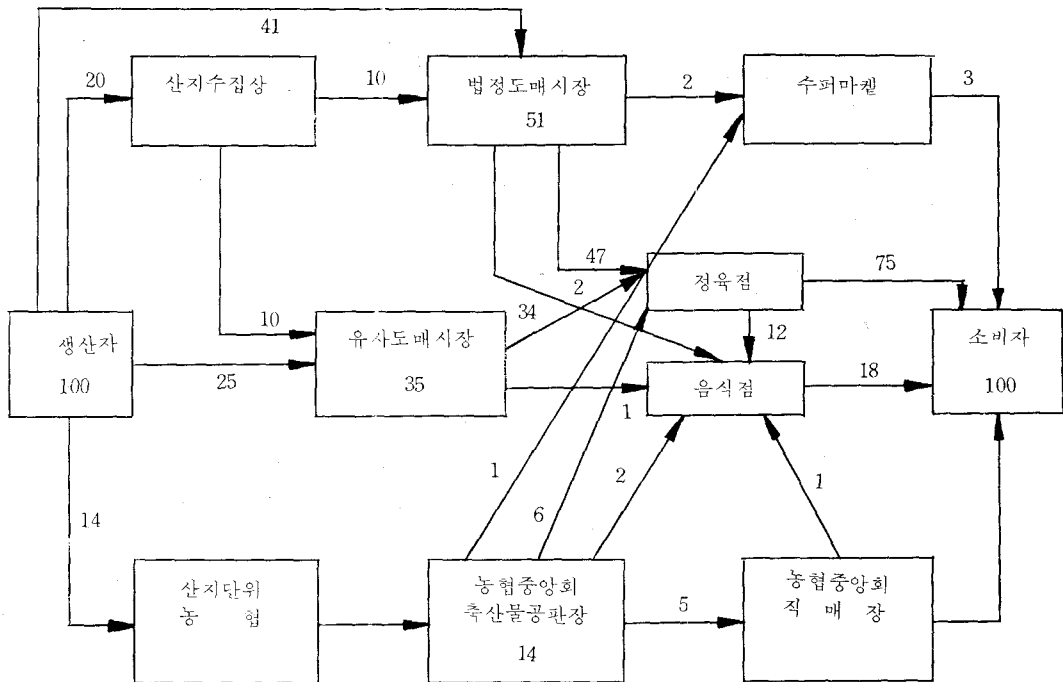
41

20

산지수집상

10

법정도매시장

51

2

수퍼마켙

3

47

정육점

75

2

34

10

12

생산자

100

유사도매시장

35

25

소비자

100

음식점

18

1

1

2

1

6

14

산지단위 농 협

농협중앙회 축산물공판장

14

5

농협중앙회 직 매 장